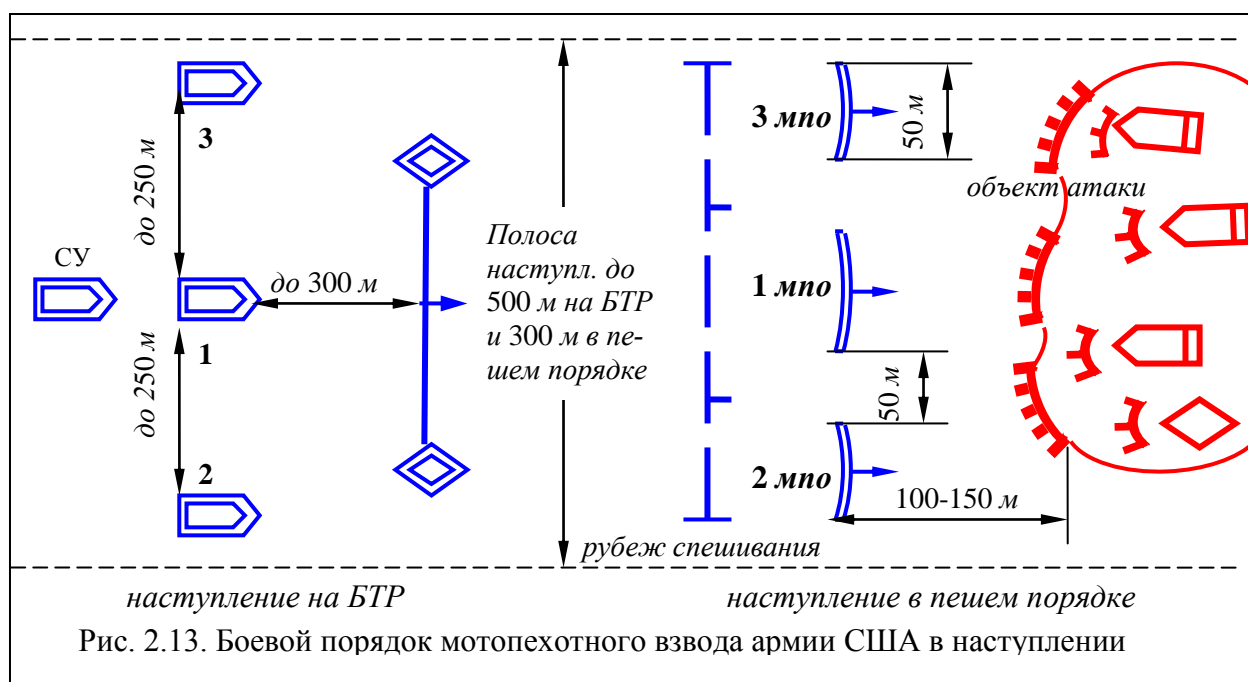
до 250 м
3
СУ
до 300 м
1
до 250 м
2
Полоса наступл. до 500 м на БТР и 300 м в пешем порядке
рубеж спешивания
3 мпо
50 м
1 мпо
50 м
2 мпо
100-150 м
объект атаки
наступление на БТР
наступление в пешем порядке
Рис. 2.13. Боевой порядок мотопехотного взвода армии США в наступлении